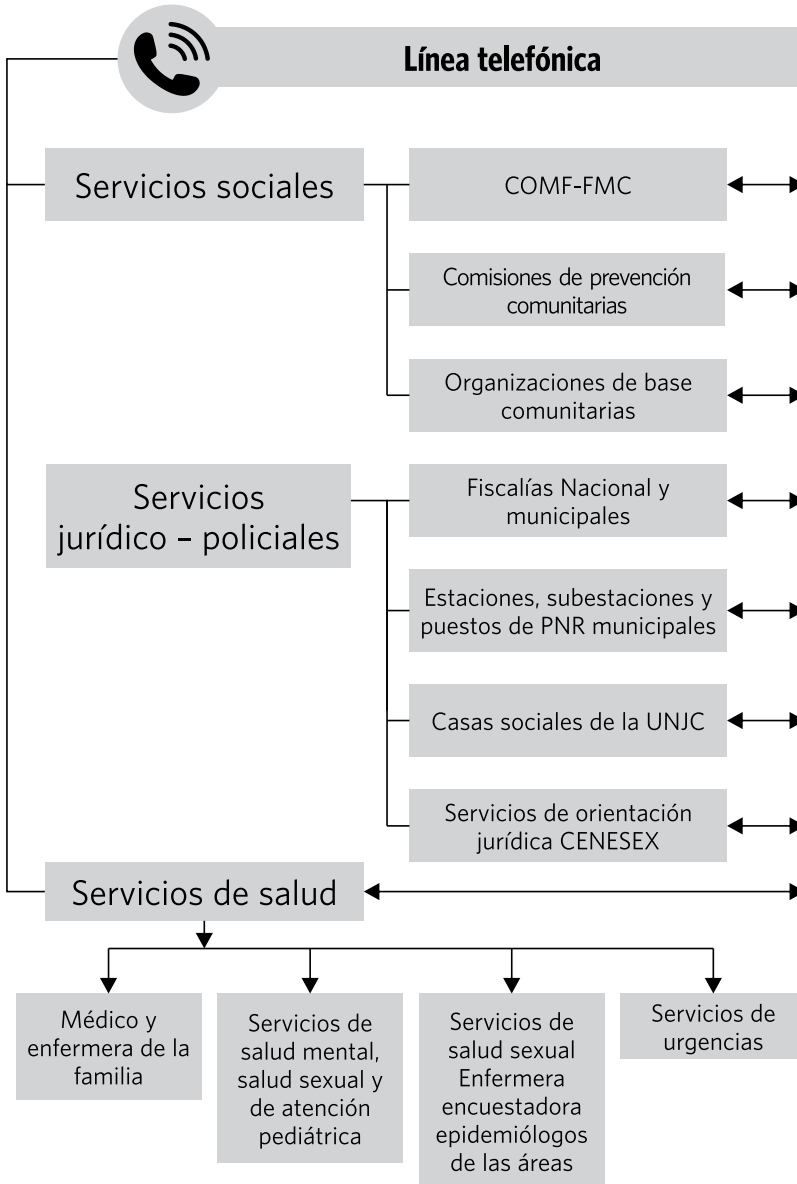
Línea telefónica

Servicios sociales

COMF-FMC

Comisiones de prevención comunitarias

Organizaciones de base comunitarias

Servicios jurídico – policiales

Fiscalías Nacional y municipales

Estaciones, subestaciones y puestos de PNR municipales

Casas sociales de la UNJC

Servicios de orientación jurídica CENESEX

Servicios de salud

Médico y enfermera de la familia

Servicios de salud mental, salud sexual y de atención pediátrica

Servicios de salud sexual Enfermera encuestadora epidemiólogos de las áreas

Servicios de urgencias